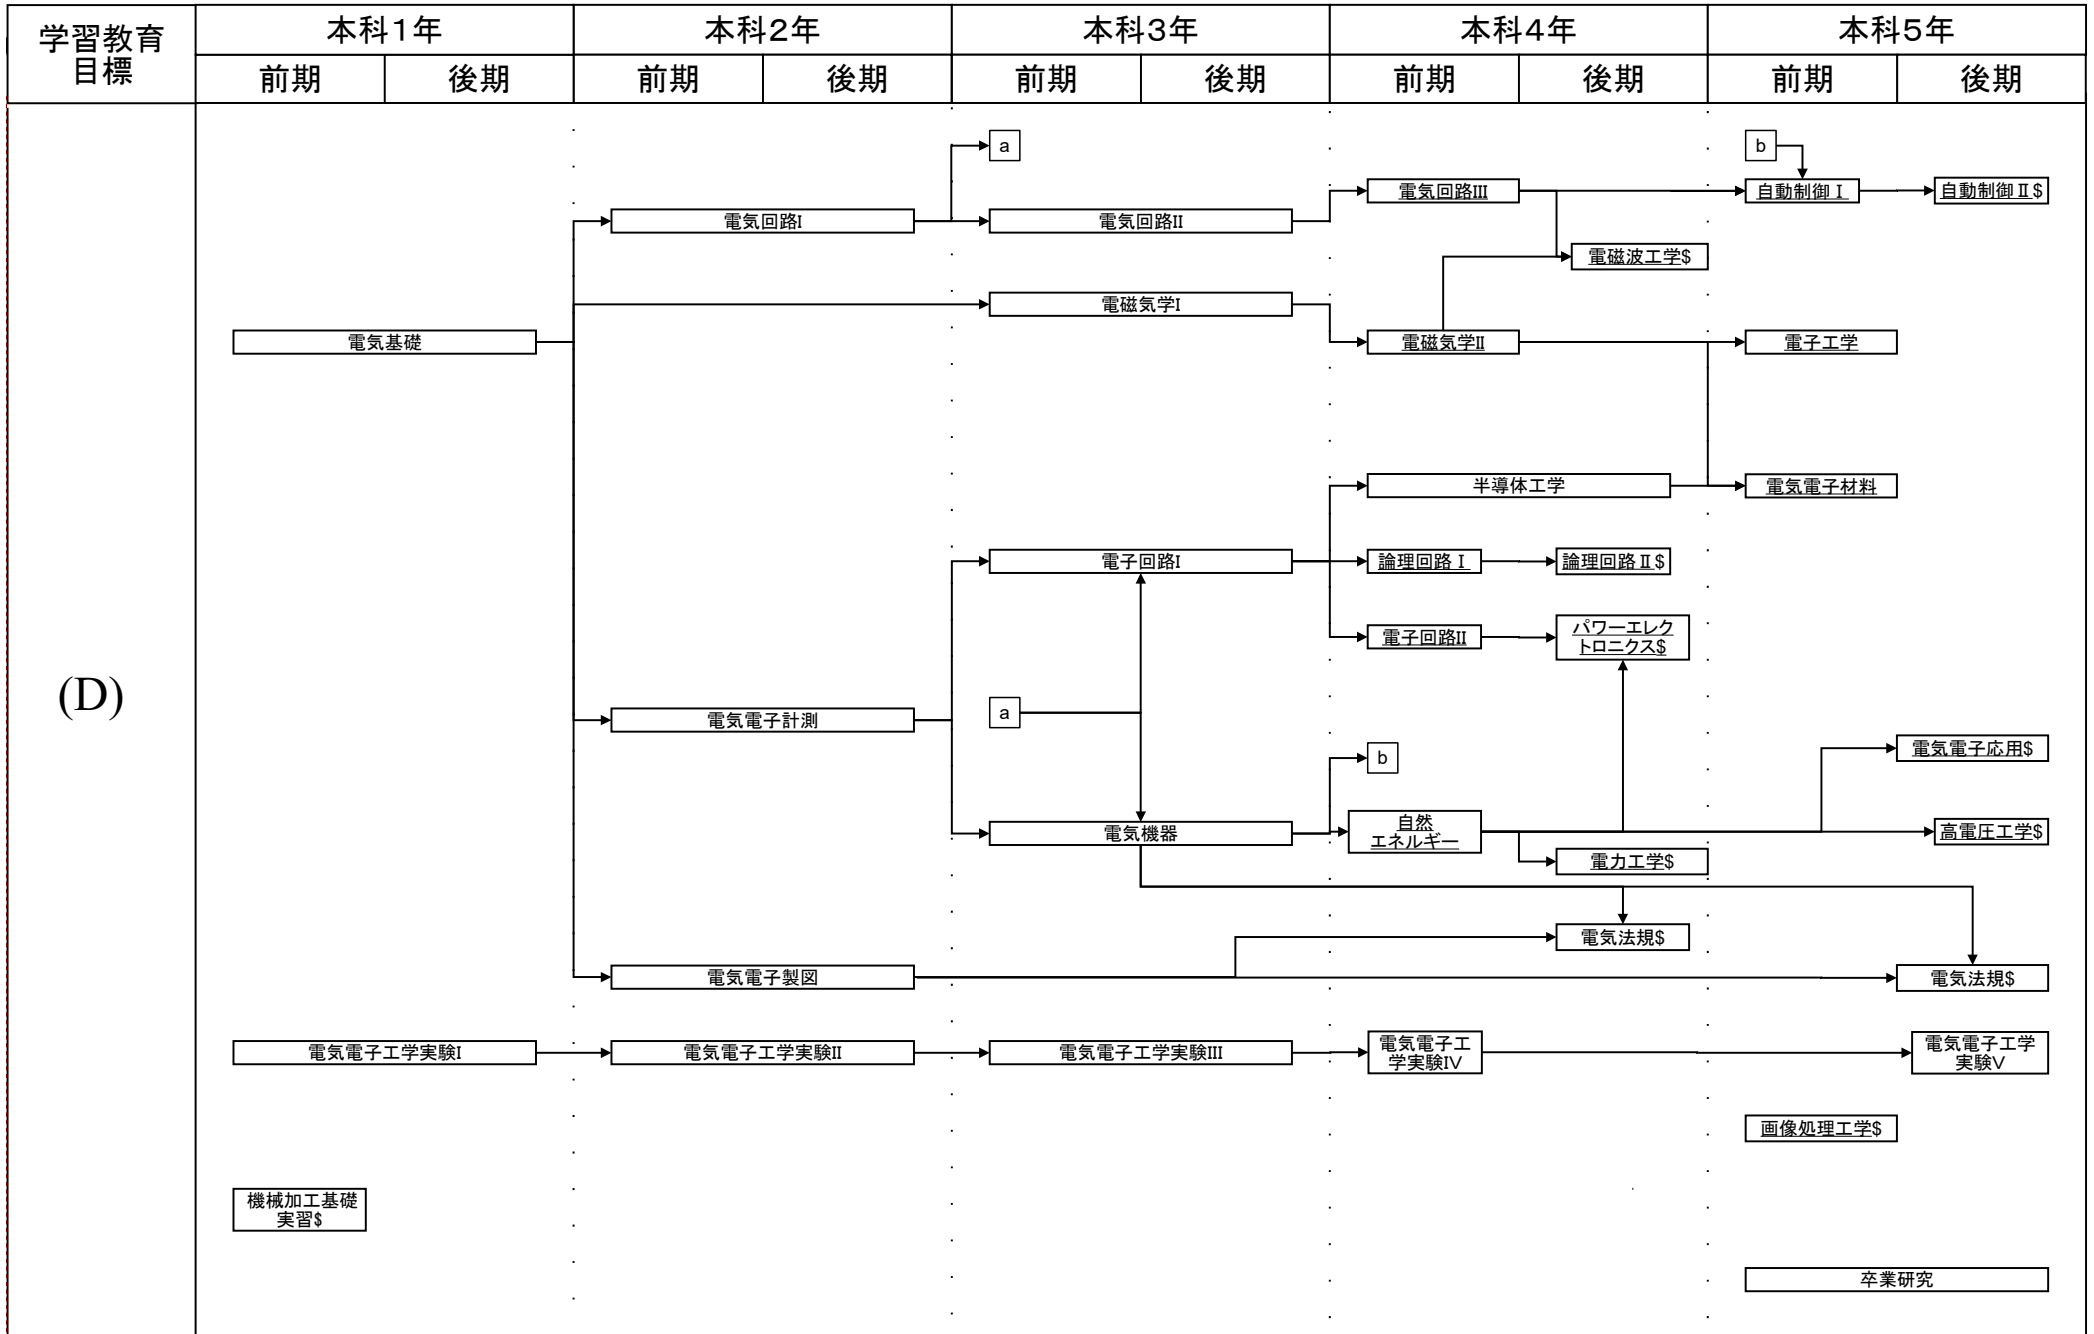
| 学習教育目標 | 本科1年 | | 本科2年 | | 本科3年 | | 本科4年 | | 本科5年 | |
|---|---|---|---|---|---|---|---|---|---|---|
| | 前期 | 後期 | 前期 | 後期 | 前期 | 後期 | 前期 | 後期 | 前期 | 後期 |

(D)

a
b
電気回路III
自動制御 I
自動制御 II $
電気回路I
電気回路II
電磁波工学$
電磁気学I
電気基礎
電磁気学II
電子工学
半導体工学
電気電子材料
電子回路I
論理回路 I
論理回路 II $
電子回路II
パワーエレクトロニクス$
電気電子計測
a
b
電気電子応用$
自然エネルギー
高電圧工学$
電気機器
電力工学$
電気法規$
電気電子製図
電気法規$
電気電子工学実験I
電気電子工学実験II
電気電子工学実験III
電気電子工学実験IV
電気電子工学実験V
画像処理工学$
機械加工基礎実習$
卒業研究